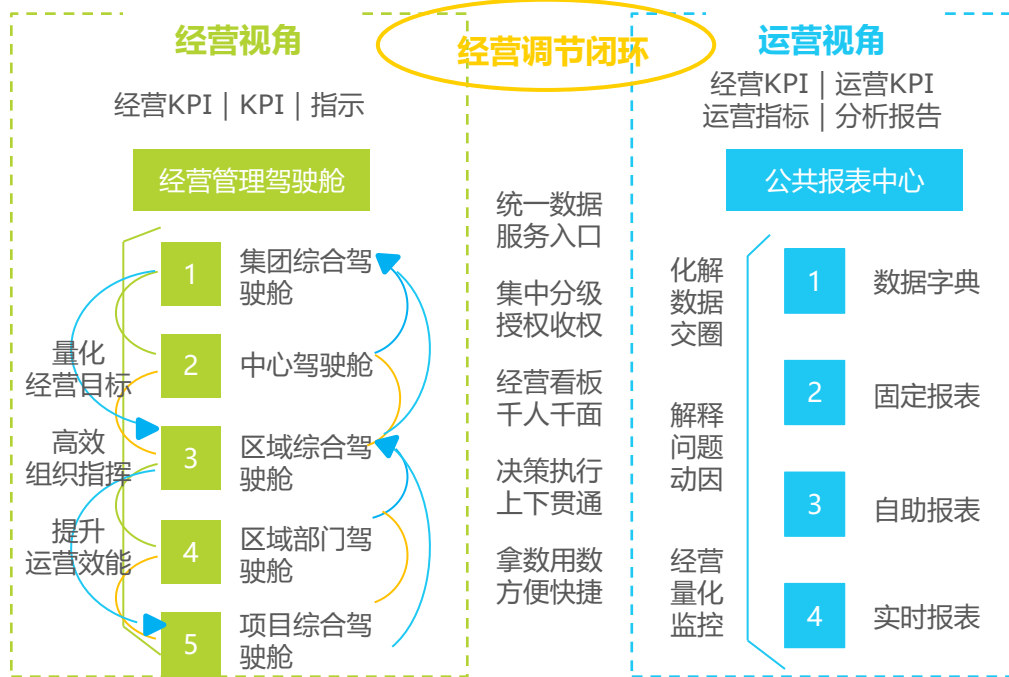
经营视角

经营KPI | KPI | 指示

经营管理驾驶舱

1 集团综合驾驶舱

2 中心驾驶舱

3 区域综合驾驶舱

4 区域部门驾驶舱

5 项目综合驾驶舱

量化经营目标

高效组织指挥

提升运营效能

经营调节闭环

统一数据服务入口

集中分级授权收权

经营看板千人千面

决策执行上下贯通

拿数用数方便快捷

运营视角

经营KPI | 运营KPI
运营指标 | 分析报告

公共报表中心

化解数据交圈

解释问题动因

经营量化监控

1 数据字典

2 固定报表

3 自助报表

4 实时报表